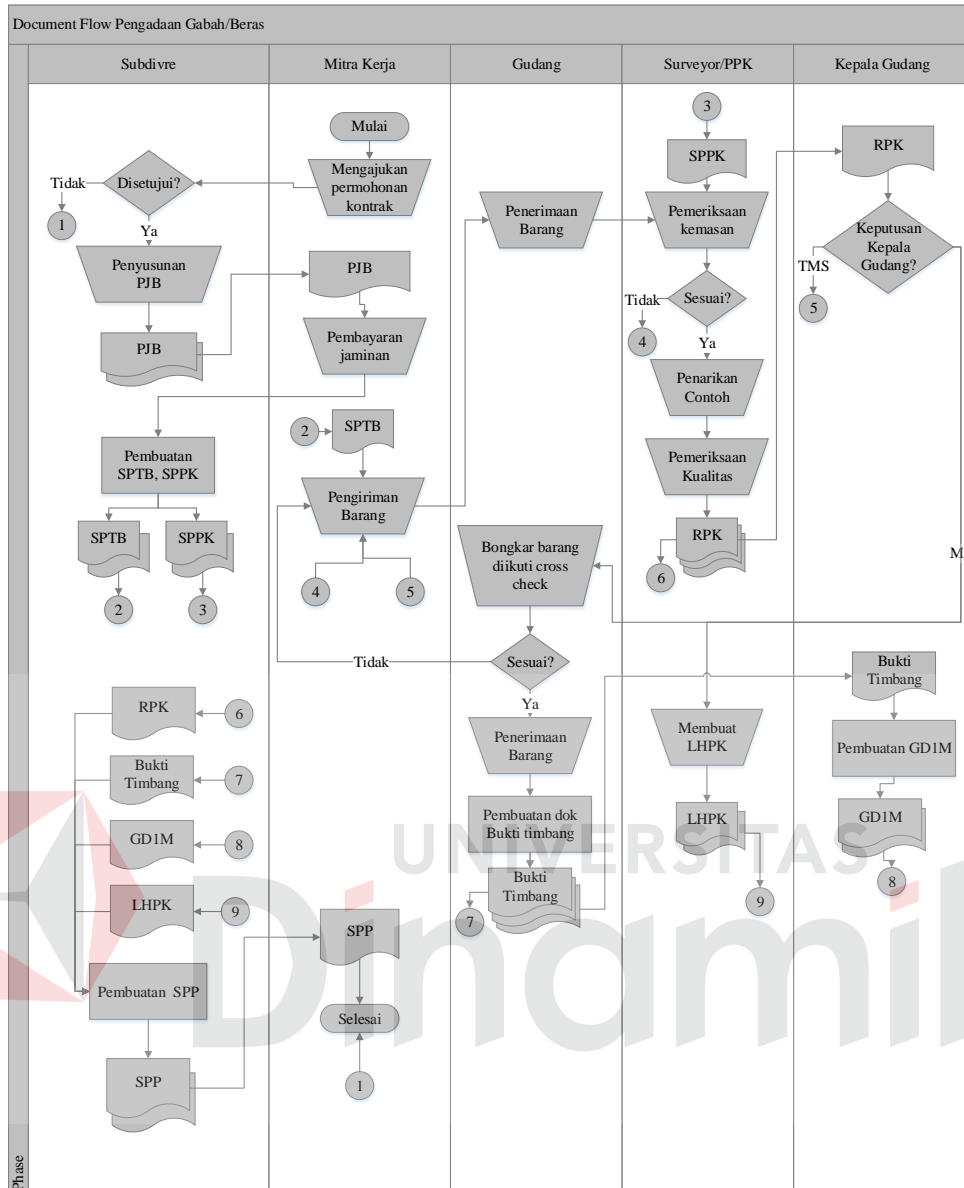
Document Flow Pengadaan Gabah/Beras

Subdivre

Mitra Kerja

Gudang

Surveyor/PPK

Kepala Gudang

Mulai

Mengajukan permohonan kontrak

Disetujui?

Tidak

1

Ya

Penyusunan PJB

PJB

PJB

Pembayaran jaminan

Pembuatan SPTB, SPPK

SPTB

SPPK

2

3

2

SPTB

Pengiriman Barang

4

5

Penerimaan Barang

3

SPPK

Pemeriksaan kemasan

Sesuai?

Tidak

4

Ya

Penarikan Contoh

Pemeriksaan Kualitas

RPK

6

RPK

Keputusan Kepala Gudang?

TMS

5

M

Bongkar barang diikuti cross check

Sesuai?

Tidak

Ya

Penerimaan Barang

Pembuatan dok Bukti timbang

Bukti Timbang

7

Membuat LHPK

LHPK

9

Bukti Timbang

Pembuatan GD1M

GD1M

8

RPK

6

Bukti Timbang

7

GD1M

8

LHPK

9

Pembuatan SPP

SPP

SPP

Selesai

1

Phase

UNIVERSITAS Dinamika